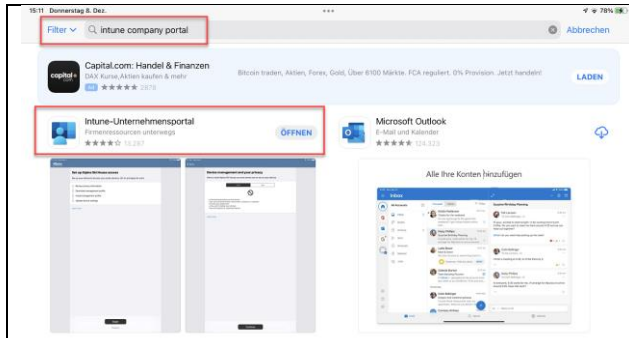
15:11 Donnerstag 8. Dez.

78%

Filter

intune company portal

Abbrechen

capital.com

Capital.com: Handel & Finanzen

DAX Kurse,Aktien kaufen & mehr

Ad ★★★★★ 2878

Bitcoin traden, Aktien, Forex, Gold, Über 8100 Märkte. FCA reguliert. 0% Provision. Jetzt handeln!

LADEN

Intune-Unternehmensportal

Firmenressourcen unterwegs

★★★★★ 13.287

ÖFFNEN

Microsoft Outlook

E-Mail und Kalender

★★★★★ 124.323

Alle Ihre Konten hinzufügen

Inbox

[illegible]